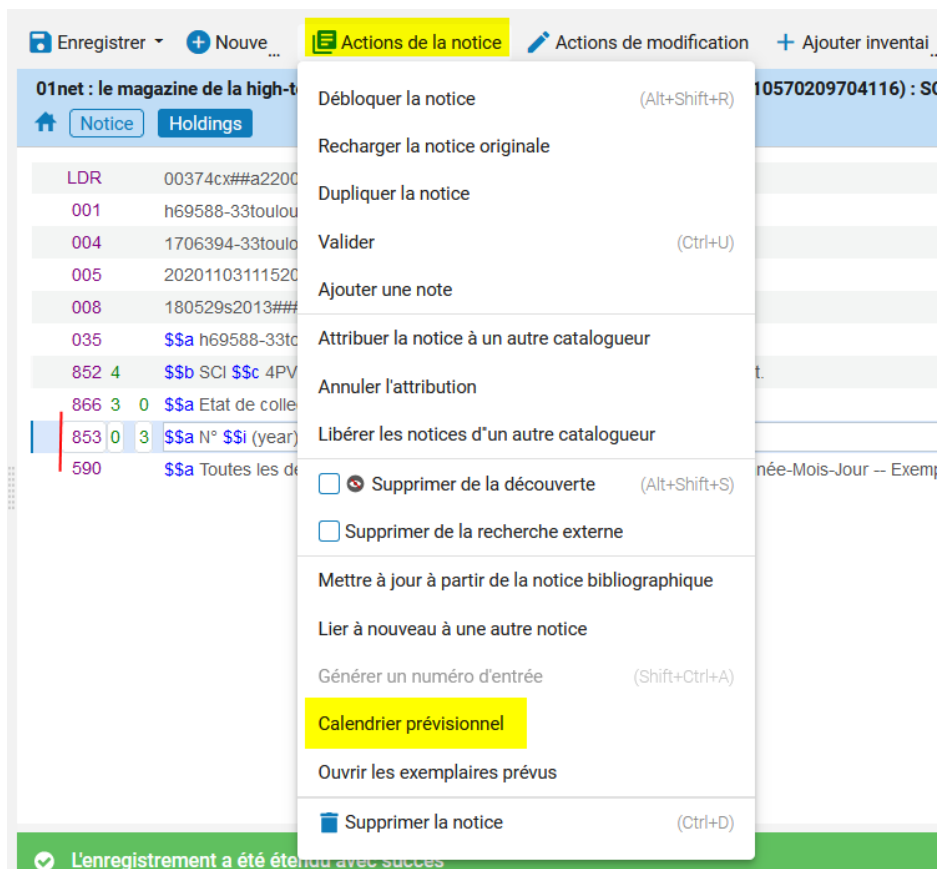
Enregistrer Nouve... Actions de la notice Actions de modification + Ajouter inventai

01net : le magazine de la high-t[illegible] 10570209704116) : SC

Notice Holdings

LDR 00374cx##a2200
001 h69588-33toulou
004 1706394-33toulo
005 20201103111520
008 180529s2013###
035 $$a h69588-33to
852 4 $$b SCI $$c 4PV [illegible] t.
866 3 0 $$a Etat de colle
853 0 3 $$a N° $$i (year)
590 $$a Toutes les de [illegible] née-Mois-Jour -- Exemp

Débloquer la notice (Alt+Shift+R)
Recharger la notice originale
Dupliquer la notice
Valider (Ctrl+U)
Ajouter une note
Attribuer la notice à un autre catalogueur
Annuler l'attribution
Libérer les notices d"un autre catalogueur
Supprimer de la découverte (Alt+Shift+S)
Supprimer de la recherche externe
Mettre à jour à partir de la notice bibliographique
Lier à nouveau à une autre notice
Générer un numéro d'entrée (Shift+Ctrl+A)
Calendrier prévisionnel
Ouvrir les exemplaires prévus
Supprimer la notice (Ctrl+D)

L'enregistrement a été étendu avec succès